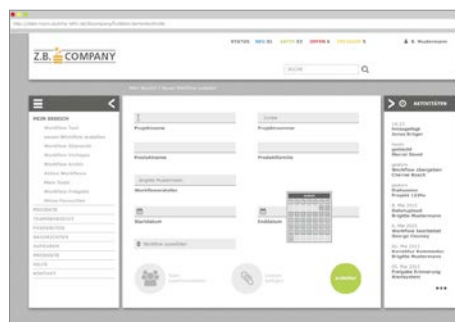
Z.B. COMPANY

STATUS: NEU 01 AKTIV 03 OFFEN 4 PRÜFUNG 6

B. Mustermann

SUCHE

Mein Bereich / Neuen Workflow anlegen

MEIN BEREICH
Workflow Tool
neuen Workflow anlegen
Workflow Übersicht
Workflow Vorlagen
Workflow Archiv
Aktive Workflows
Mein Team
Workflow Freigabe
Meine Favoriten
PROJEKTE
TEAMBEREICH
PLANUNG
NACHRICHTEN
KALENDER
PRODUKTE
HILFE
KONTAKT

Projektname
Projektnummer
Produktname
Produktfamilie
Brigitte Mustermann
Workflowersteller
Startdatum
Enddatum
Workflow auswählen

anlegen

AKTIVITÄTEN

Onlineauftrag
Anna Krüger

gestartet
Marcel Bauer

Workflow übergeben
Christel Busch

Dokument
Brigitte Müller

Datenupload
Brigitte Mustermann

Workflow bearbeitet
George Clooney

Korrektur Kommentar
Brigitte Mustermann

Freigabe Erinnerung
Workflow

•••